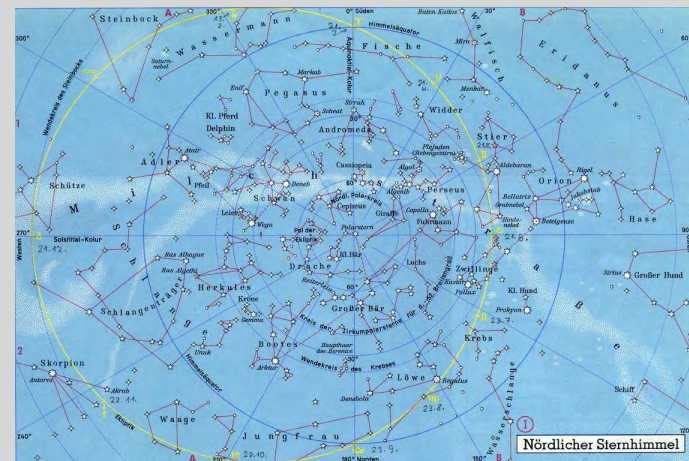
Steinbock
A
300°
Wassermann
0° Süden
Himmelsäquator
Baten Kaitos
30°
B
Fische
Mira
Walfisch
Eridanus
Saturnnebel
Markab
Enif
Pegasus
Menkar
Widder
Kl. Pferd
Delphin
Scheat
Sirrah
Andromeda
Wendekreis des Steinbocks
1
Stier
Plejaden (Siebengestirn)
Adler
Atair
Cassiopeia
Algol
Aldebaran
Rigel
Orion
Pfeil
Deneb
Perseus
Bellatrix
Schütze
Schwan
Nördl. Polarkreis
Cepheus
Capella
Giraffe
Orionnebel
Hase
Leier
Wega
Fuhrmann
Beteigeuze
270°
Solstitial-Kolur
Pol der Ekliptik
Polarstern
Westen
Ras Alhague
Kl. Bär
Luchs
Zwillinge
Sirius
Großer Hund
Ras Algethi
Drache
Kastor
Herkules
Pollux
Kl. Hund
Krone
Großer Bär
Prokyon
Schlangenträger
Gemma
Unuk
Bootes
Haupthaar der Berenice
Krebs
2
Arktur
Wendekreis des Krebses
Skorpion
Antares
Akrab
Löwe
Regulus
Ekliptik
Denebola
Schiff
Waage
Wasserschlange
I
240°
A
210°
Jungfrau
180° Norden
150°
B
120°
Nördlicher Sternhimmel